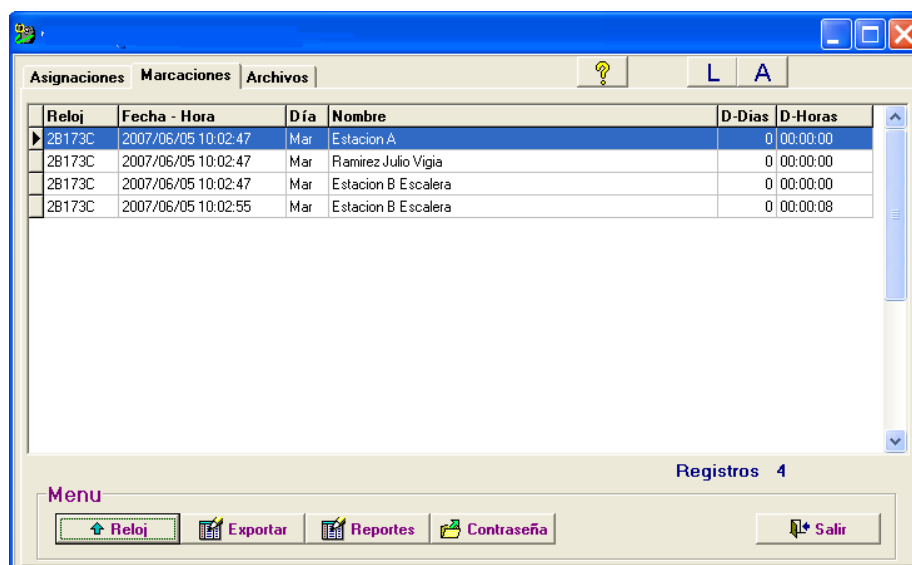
Asignaciones | Marcaciones | Archivos

?

L A

| Reloj | Fecha - Hora | Día | Nombre | D-Dias | D-Horas |
|---|---|---|---|---|---|
| 2B173C | 2007/06/05 10:02:47 | Mar | Estacion A | 0 | 00:00:00 |
| 2B173C | 2007/06/05 10:02:47 | Mar | Ramirez Julio Vigia | 0 | 00:00:00 |
| 2B173C | 2007/06/05 10:02:47 | Mar | Estacion B Escalera | 0 | 00:00:00 |
| 2B173C | 2007/06/05 10:02:55 | Mar | Estacion B Escalera | 0 | 00:00:08 |

Registros 4

Menu

Reloj | Exportar | Reportes | Contraseña | Salir